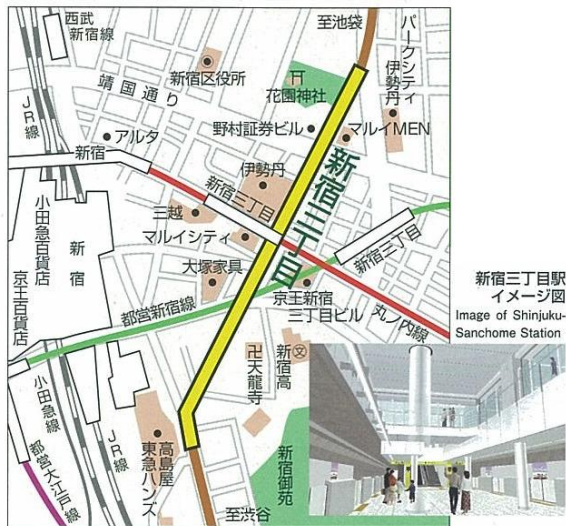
西武新宿線
至池袋
パークシティ伊勢丹
新宿区役所
靖国通り
花園神社
JR線
アルタ
野村証券ビル
マルイMEN
新宿
伊勢丹
新宿三丁目
新宿三丁目
三越
小田急百貨店
新宿
マルイシティ
新宿三丁目
大塚家具
京王百貨店
京王新宿三丁目ビル
都営新宿線
丸ノ内線
新宿三丁目駅
イメージ図
Image of Shinjuku-Sanchome Station
新宿高
卍 大龍寺
小田急線
高島屋
東急ハンズ
JR線
都営大江戸線
新宿御苑
至渋谷